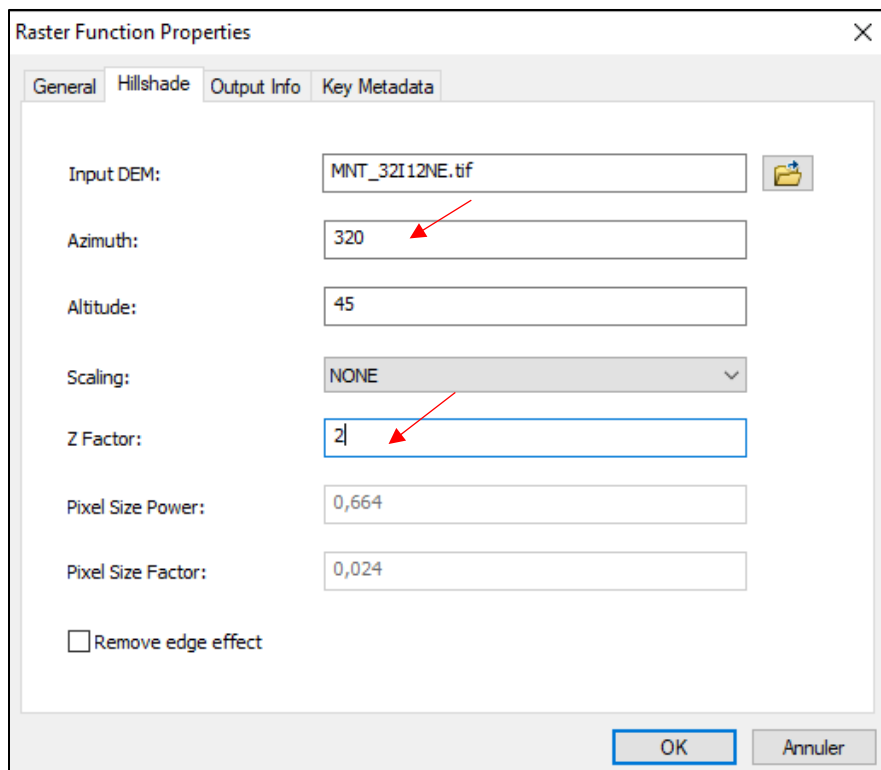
Raster Function Properties

General | Hillshade | Output Info | Key Metadata

Input DEM: MNT_32I12NE.tif

Azimuth: 320

Altitude: 45

Scaling: NONE

Z Factor: 2

Pixel Size Power: 0,664

Pixel Size Factor: 0,024

Remove edge effect

OK Annuler